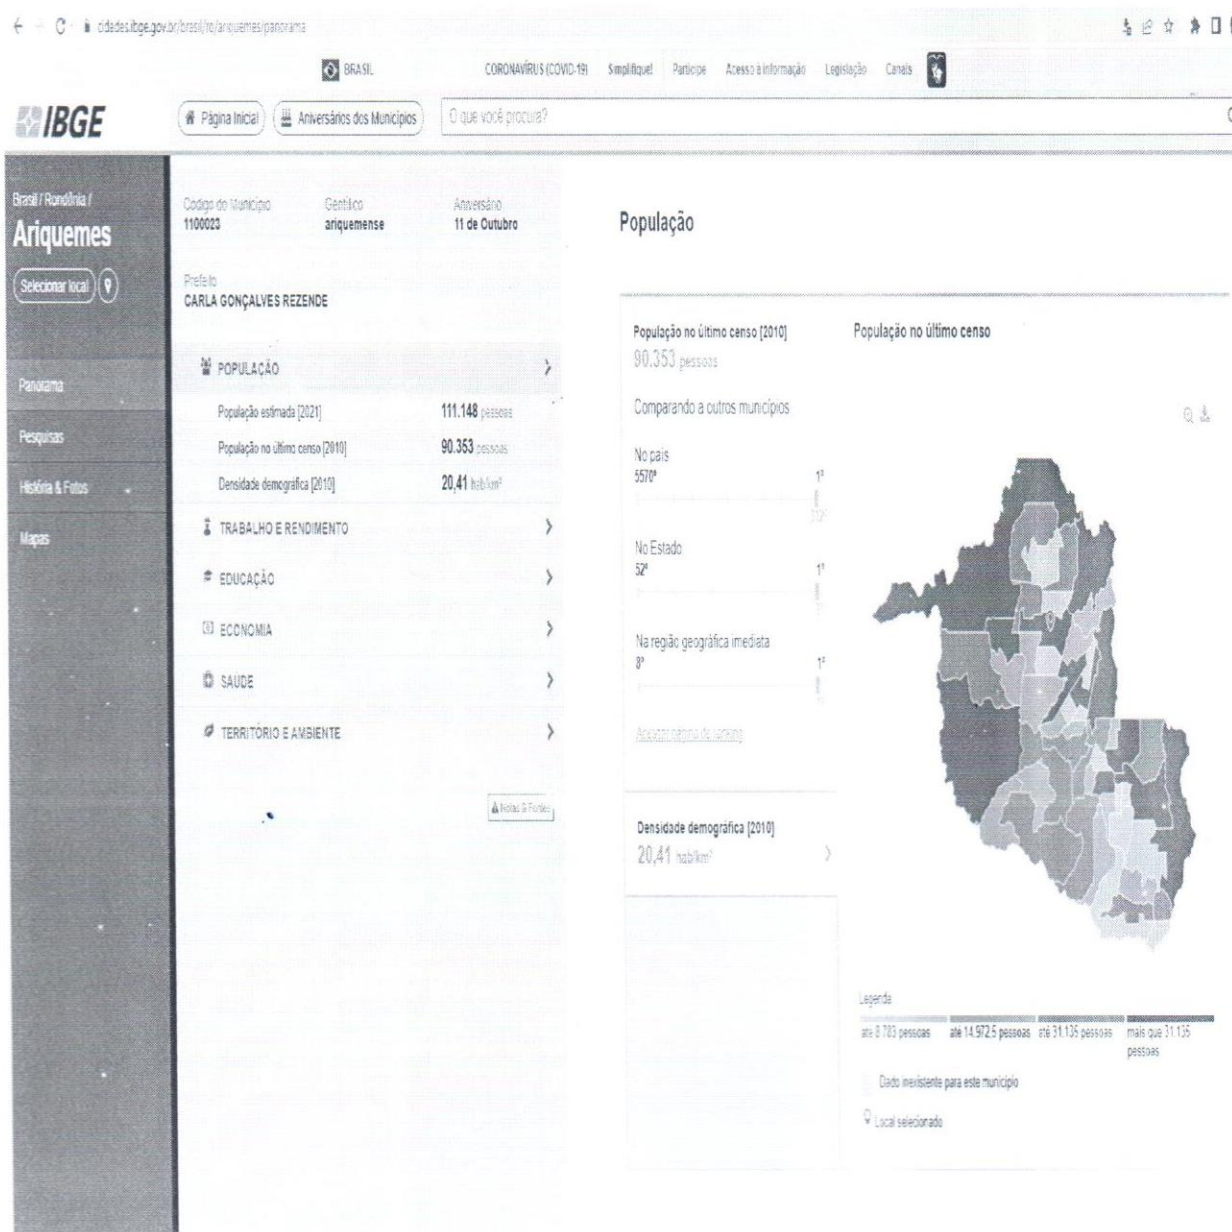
cidades.ibge.gov.br/brasil/ro/ariquemes/panorama

BRASIL CORONAVÍRUS (COVID-19) Simplifique! Participe Acesso à informação Legislação Canais

IBGE

Página Inicial Aniversários dos Municípios O que você procura?

Brasil / Rondônia /
Ariquemes

Selecionar local

Panorama

Pesquisas

História & Fotos

Mapas

Código do Município
1100023

Gentílico
ariquemense

Aniversário
11 de Outubro

Prefeito
CARLA GONÇALVES REZENDE

POPULAÇÃO

População estimada [2021] 111.148 pessoas

População no último censo [2010] 90.353 pessoas

Densidade demográfica [2010] 20,41 hab/km²

TRABALHO E RENDIMENTO

EDUCAÇÃO

ECONOMIA

SAÚDE

TERRITÓRIO E AMBIENTE

Notas & Fontes

População

População no último censo [2010]
90.353 pessoas

Comparando a outros municípios

No país
5570º 1º

No Estado
52º 1º

Na região geográfica imediata
8º 1º

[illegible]

Densidade demográfica [2010]
20,41 hab/km²

População no último censo

Legenda

até 8.783 pessoas até 14.972,5 pessoas até 31.135 pessoas mais que 31.135 pessoas

Dado inexistente para este município

Local selecionado